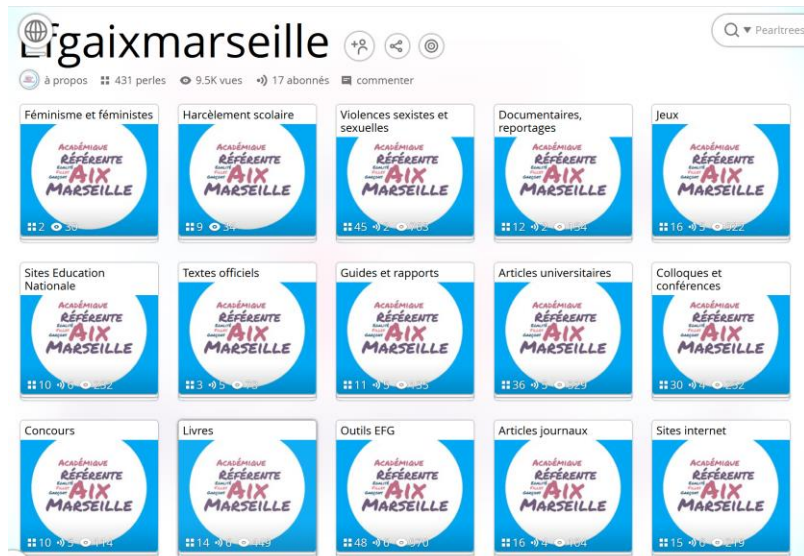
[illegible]fgaixmarseille

Pearltrees

à propos 431 perles 9.5K vues 17 abonnés commenter

Féminisme et féministes
ACADÉMIQUE RÉFÉRENTE AIX MARSEILLE
2 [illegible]

Harcèlement scolaire
ACADÉMIQUE RÉFÉRENTE AIX MARSEILLE
9 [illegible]

Violences sexistes et sexuelles
ACADÉMIQUE RÉFÉRENTE AIX MARSEILLE
45 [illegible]

Documentaires, reportages
ACADÉMIQUE RÉFÉRENTE AIX MARSEILLE
12 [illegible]

Jeux
ACADÉMIQUE RÉFÉRENTE AIX MARSEILLE
16 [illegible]

Sites Education Nationale
ACADÉMIQUE RÉFÉRENTE AIX MARSEILLE
10 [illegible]

Textes officiels
ACADÉMIQUE RÉFÉRENTE AIX MARSEILLE
3 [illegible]

Guides et rapports
ACADÉMIQUE RÉFÉRENTE AIX MARSEILLE
11 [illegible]

Articles universitaires
ACADÉMIQUE RÉFÉRENTE AIX MARSEILLE
36 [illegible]

Colloques et conférences
ACADÉMIQUE RÉFÉRENTE AIX MARSEILLE
30 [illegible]

Concours
ACADÉMIQUE RÉFÉRENTE AIX MARSEILLE
10 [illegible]

Livres
ACADÉMIQUE RÉFÉRENTE AIX MARSEILLE
14 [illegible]

Outils EFG
ACADÉMIQUE RÉFÉRENTE AIX MARSEILLE
48 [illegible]

Articles journaux
ACADÉMIQUE RÉFÉRENTE AIX MARSEILLE
16 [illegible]

Sites internet
ACADÉMIQUE RÉFÉRENTE AIX MARSEILLE
15 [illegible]